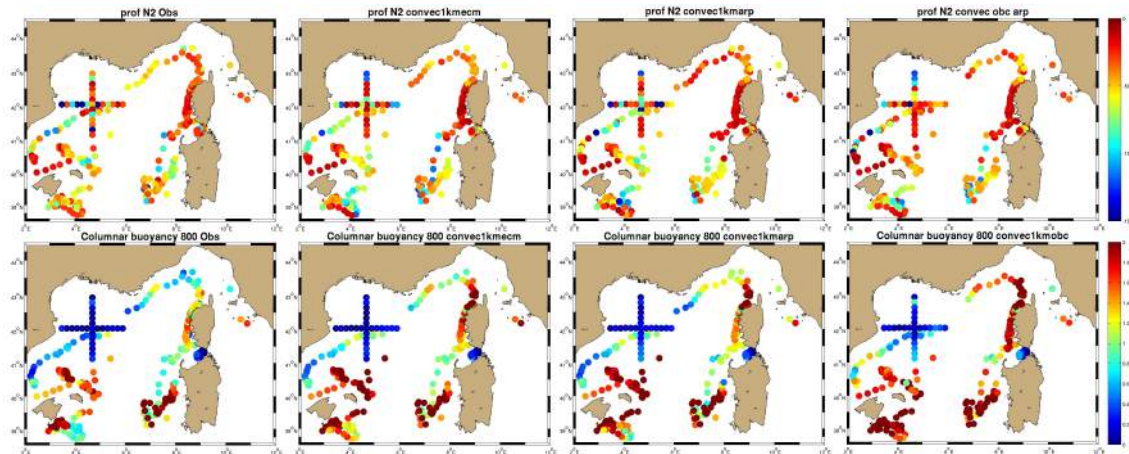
prof N2 Obs

prof N2 convec1kmecm

prof N2 convec1kmarp

prof N2 convec obc arp

Columnar buoyancy 800 Obs

Columnar buoyancy 800 convec1kmecm

Columnar buoyancy 800 convec1kmarp

Columnar buoyancy 800 convec1kmobc